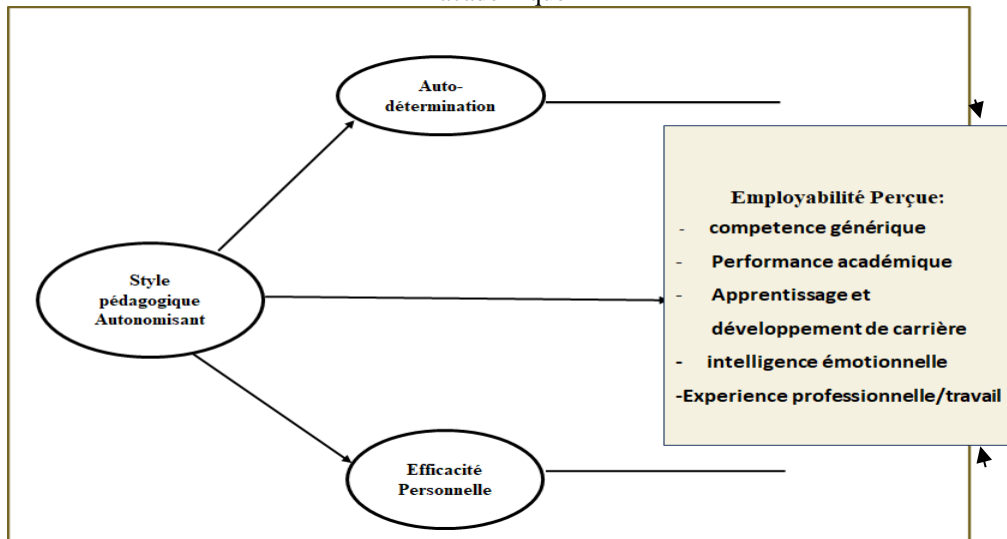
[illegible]

Auto-détermination

Style pédagogique Autonomisant

Efficacité Personnelle

Employabilité Perçue:
- competence générique
- Performance académique
- Apprentissage et développement de carrière
- intelligence émotionnelle
-Experience professionnelle/travail